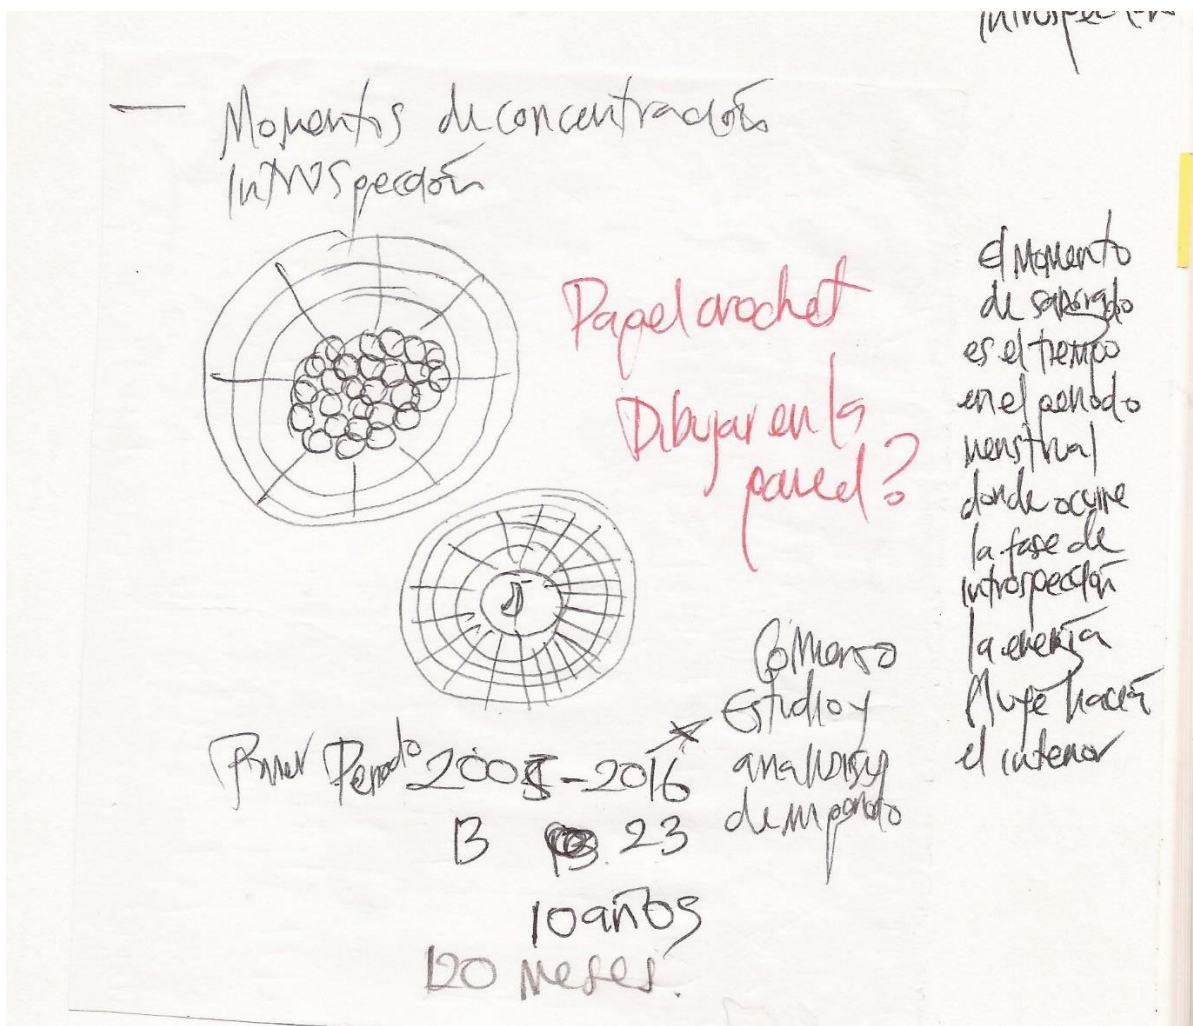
introspección

— Momentos de concentración introspección

Papel crochet

Dibujar en la pared?

El Momento de sangrado es el tiempo en el periodo menstrual donde ocurre la fase de introspección la energía fluye hacia el interior

Comienzo Estudio y analisis de mi periodo

Primer Periodo 2005 - 2016
13 23
10 años
120 meses.